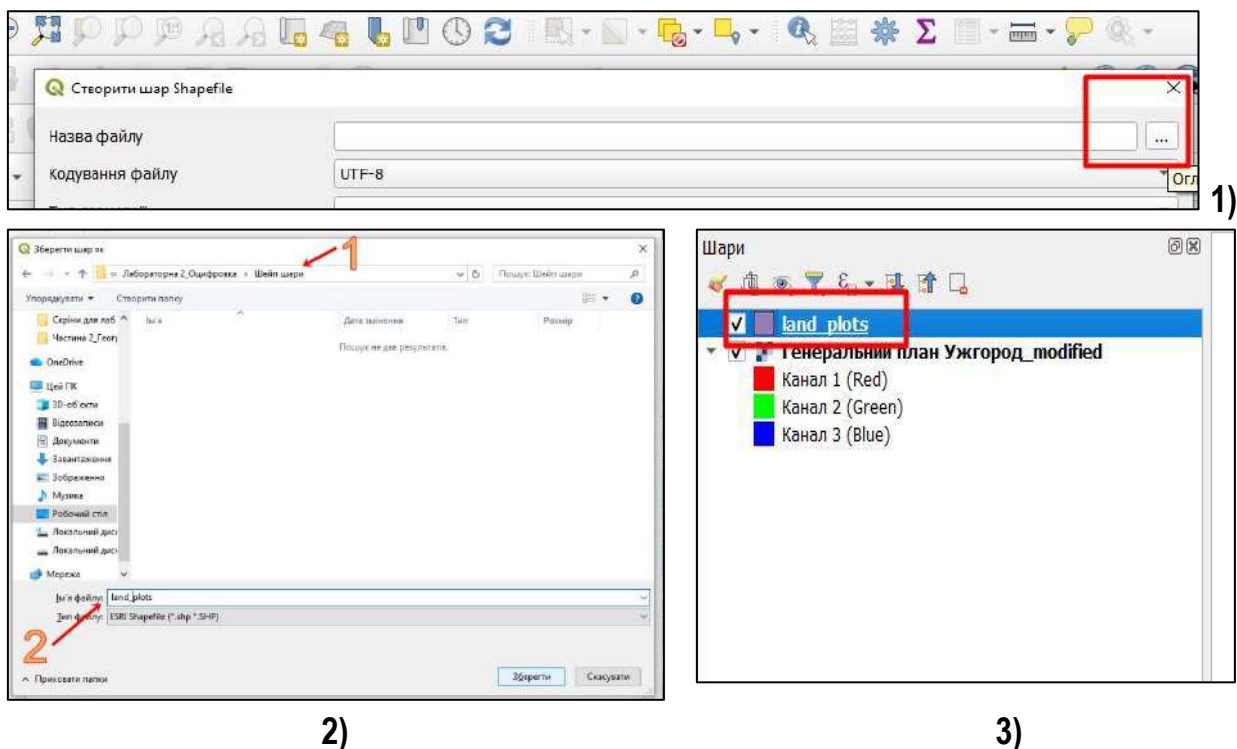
Створити шар Shapefile
Назва файлу
...
Кодування файлу
UTF-8
Огл
1)

Зберегти шар як
« Лабораторна 2_Оцифровка › Шейп шари
Пошук: Шейп шари
1
Упорядкувати ▾ Створити папку
Скріни для лаб
Частина 2_Геор
OneDrive
Цей ПК
3D-об'єкти
Відеозаписи
Документи
Завантаження
Зображення
Музика
Робочий стіл
Локальний диск
Локальний диск
Мережа
Ім'я
Дата змінення
Тип
Розмір
Пошук не дав результатів.
Ім'я файлу: land_plots
Тип файлу: ESRI Shapefile (*.shp *.SHP)
2
Приховати папки
Зберегти
Скасувати
2)

Шари
land_plots
Генеральний план Ужгород_modified
Канал 1 (Red)
Канал 2 (Green)
Канал 3 (Blue)
3)